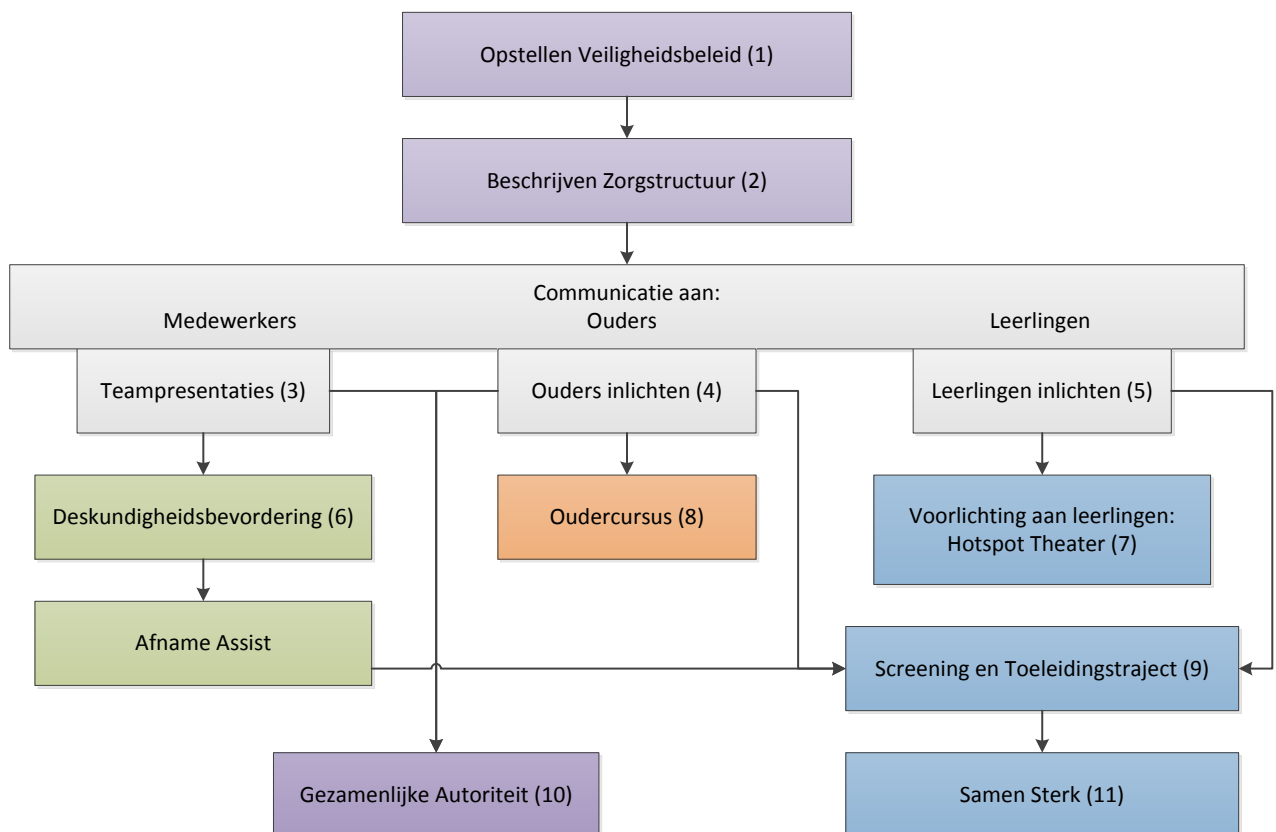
Opstellen Veiligheidsbeleid (1)

Beschrijven Zorgstructuur (2)

Communicatie aan:
Medewerkers
Ouders
Leerlingen

Teampresentaties (3)

Ouders inlichten (4)

Leerlingen inlichten (5)

Deskundigheidsbevordering (6)

Oudercursus (8)

Voorlichting aan leerlingen: Hotspot Theater (7)

Afname Assist

Screening en Toeleidingstraject (9)

Gezamenlijke Autoriteit (10)

Samen Sterk (11)